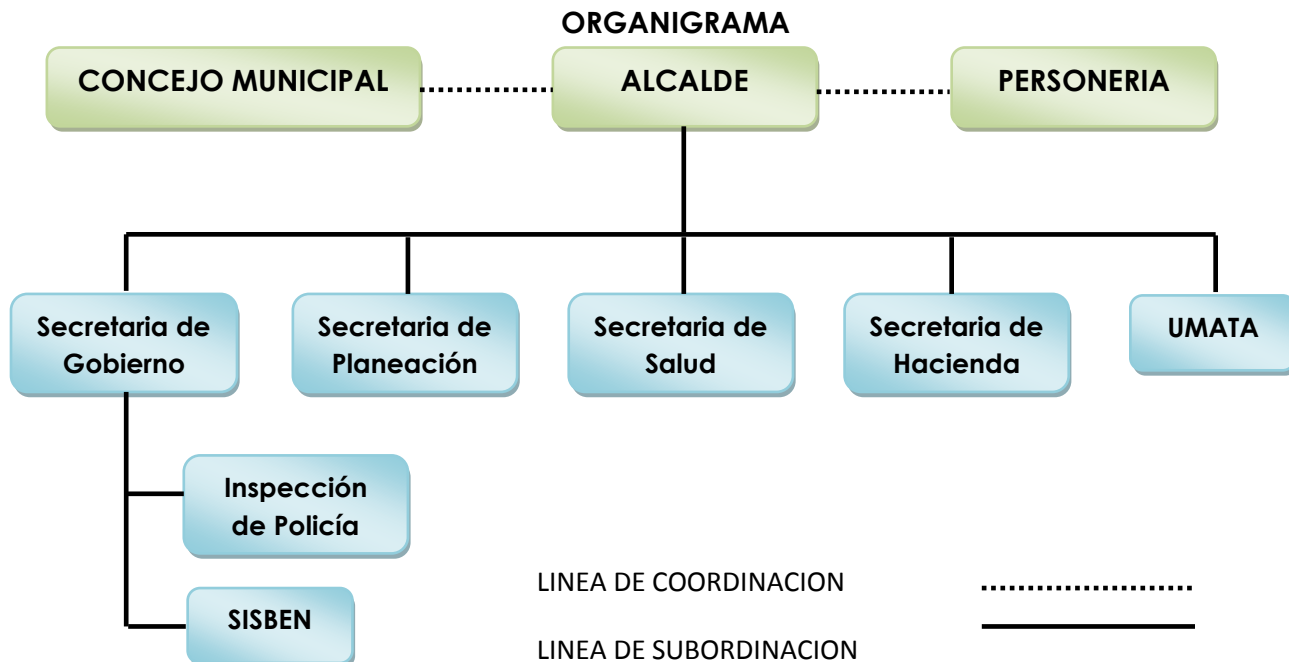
ORGANIGRAMA

CONCEJO MUNICIPAL

ALCALDE

PERSONERIA

Secretaria de Gobierno

Secretaria de Planeación

Secretaria de Salud

Secretaria de Hacienda

UMATA

Inspección de Policía

SISBEN

LINEA DE COORDINACION

LINEA DE SUBORDINACION